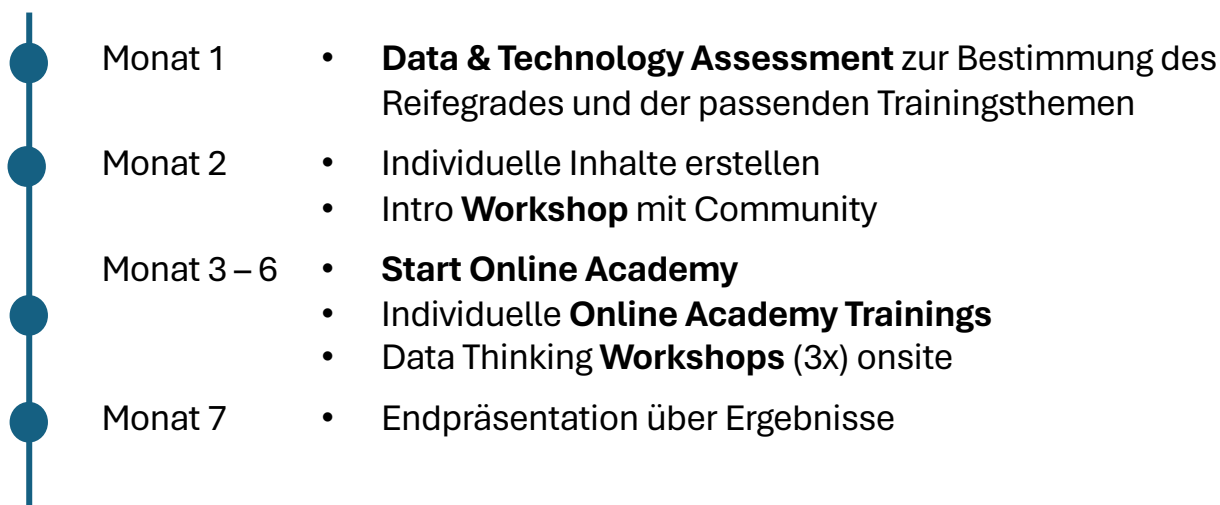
Monat 1
- Data & Technology Assessment zur Bestimmung des Reifegrades und der passenden Trainingsthemen

Monat 2
- Individuelle Inhalte erstellen
- Intro Workshop mit Community

Monat 3 – 6
- Start Online Academy
- Individuelle Online Academy Trainings
- Data Thinking Workshops (3x) onsite

Monat 7
- Endpräsentation über Ergebnisse